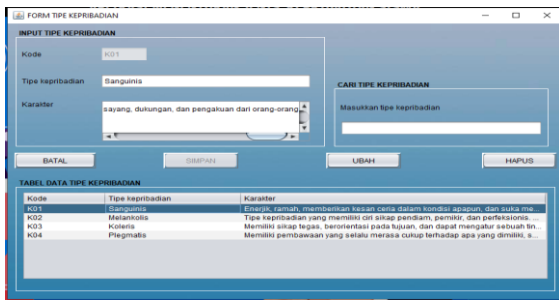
FORM TIPE KEPRIBADIAN

INPUT TIPE KEPRIBADIAN

Kode K01

Tipe kepribadian Sanguinis

Karakter sayang, dukungan, dan pengakuan dari orang-orang

CARI TIPE KEPRIBADIAN

Masukkan tipe kepribadian

BATAL SIMPAN UBAH HAPUS

TABEL DATA TIPE KEPRIBADIAN

| Kode | Tipe kepribadian | Karakter |
|---|---|---|
| K01 | Sanguinis | Enerjik, ramah, memberikan kesan ceria dalam kondisi apapun, dan suka me... |
| K02 | Melankolis | Tipe kepribadian yang memiliki ciri sikap pendiam, pemikir, dan perfeksionis. ... |
| K03 | Koleris | Memiliki sikap tegas, berorientasi pada tujuan, dan dapat mengatur sebuah tin... |
| K04 | Plegmatis | Memiliki pembawaan yang selalu merasa cukup terhadap apa yang dimiliki, s... |